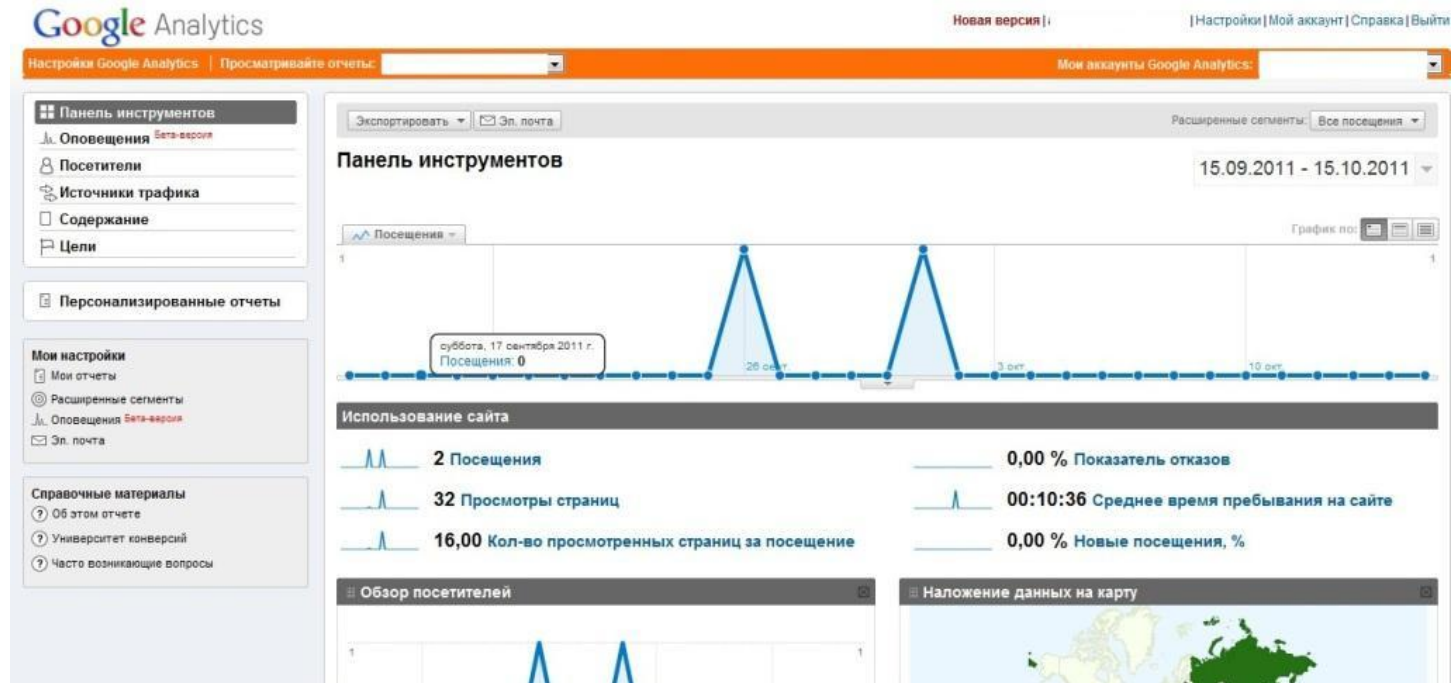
Google Analytics

Новая версия | | Настройки | Мой аккаунт | Справка | Выйти

Настройки Google Analytics | Просматривайте отчеты:

Мои аккаунты Google Analytics:

Панель инструментов
Оповещения Бета-версия
Посетители
Источники трафика
Содержание
Цели

Персонализированные отчеты

Мои настройки
Мои отчеты
Расширенные сегменты
Оповещения Бета-версия
Эл. почта

Справочные материалы
Об этом отчете
Университет конверсий
Часто возникающие вопросы

Экспортировать | Эл. почта

Расширенные сегменты: Все посещения

Панель инструментов

15.09.2011 - 15.10.2011

Посещения

График по:

1

1

суббота, 17 сентября 2011 г.
Посещения: 0

26 сент

3 окт

10 окт

Использование сайта

2 Посещения

32 Просмотры страниц

16,00 Кол-во просмотренных страниц за посещение

0,00 % Показатель отказов

00:10:36 Среднее время пребывания на сайте

0,00 % Новые посещения, %

Обзор посетителей

1

1

Наложение данных на карту